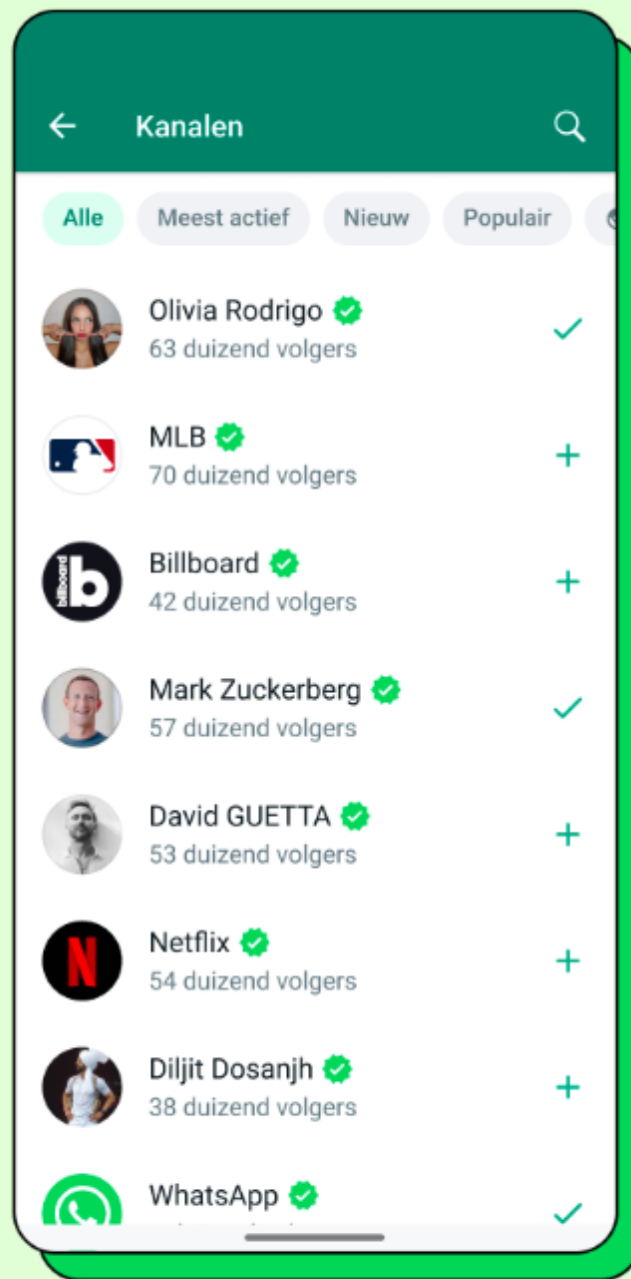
Kanalen

Alle | Meest actief | Nieuw | Populair

Olivia Rodrigo
63 duizend volgers

MLB
70 duizend volgers

billboard
Billboard
42 duizend volgers

Mark Zuckerberg
57 duizend volgers

David GUETTA
53 duizend volgers

Netflix
54 duizend volgers

Diljit Dosanjh
38 duizend volgers

WhatsApp
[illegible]